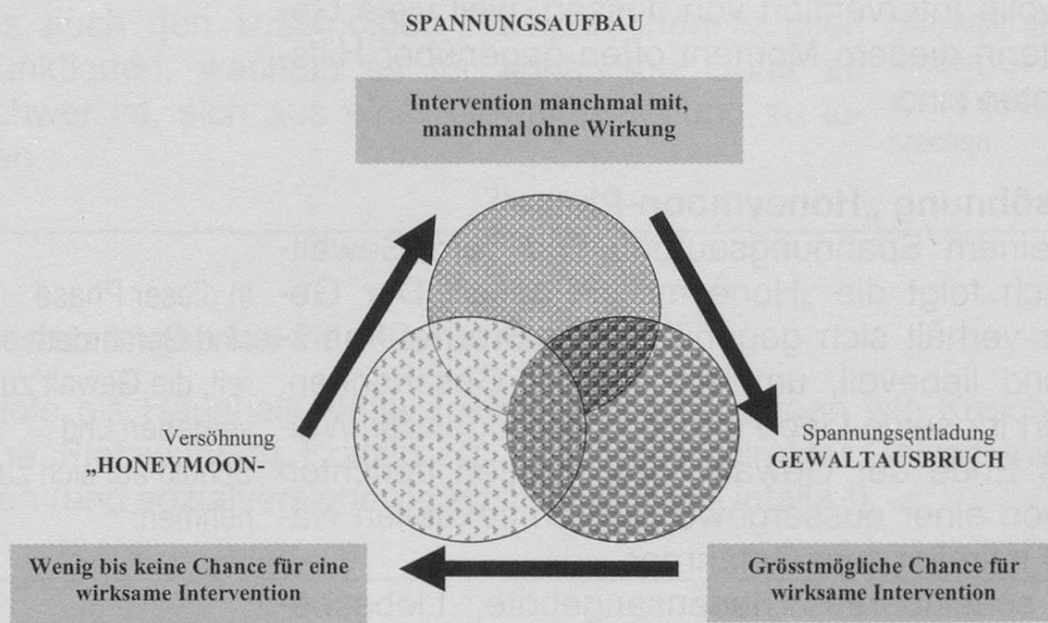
SPANNUNGSAUFBAU

Intervention manchmal mit, manchmal ohne Wirkung

Versöhnung
„HONEYMOON-

Spannungsentladung
GEWALTAUSBRUCH

Wenig bis keine Chance für eine wirksame Intervention

Grösstmögliche Chance für wirksame Intervention